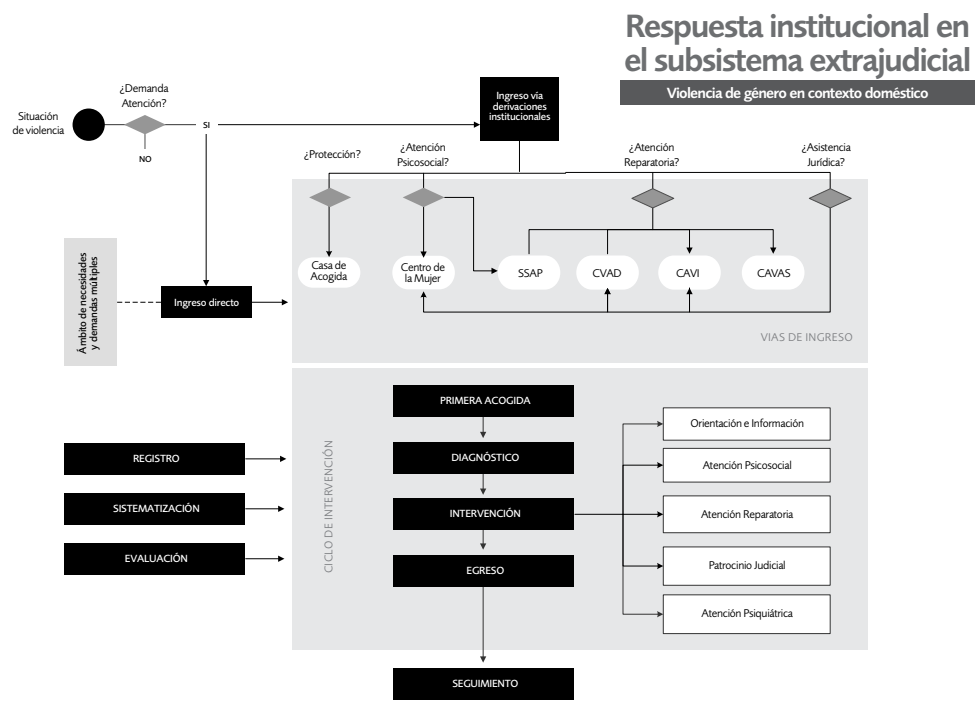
Respuesta institucional en el subsistema extrajudicial

Violencia de género en contexto doméstico

Situación de violencia

¿Demanda Atención?

SI

NO

Ingreso vía derivaciones institucionales

¿Protección?

¿Atención Psicosocial?

¿Atención Reparatoria?

¿Asistencia Jurídica?

Casa de Acogida

Centro de la Mujer

SSAP

CVAD

CAVI

CAVAS

Ámbito de necesidades y demandas múltiples

Ingreso directo

VIAS DE INGRESO

CICLO DE INTERVENCIÓN

PRIMERA ACOGIDA

DIAGNÓSTICO

INTERVENCIÓN

EGRESO

SEGUIMIENTO

REGISTRO

SISTEMATIZACIÓN

EVALUACIÓN

Orientación e Información

Atención Psicosocial

Atención Reparatoria

Patrocinio Judicial

Atención Psiquiátrica